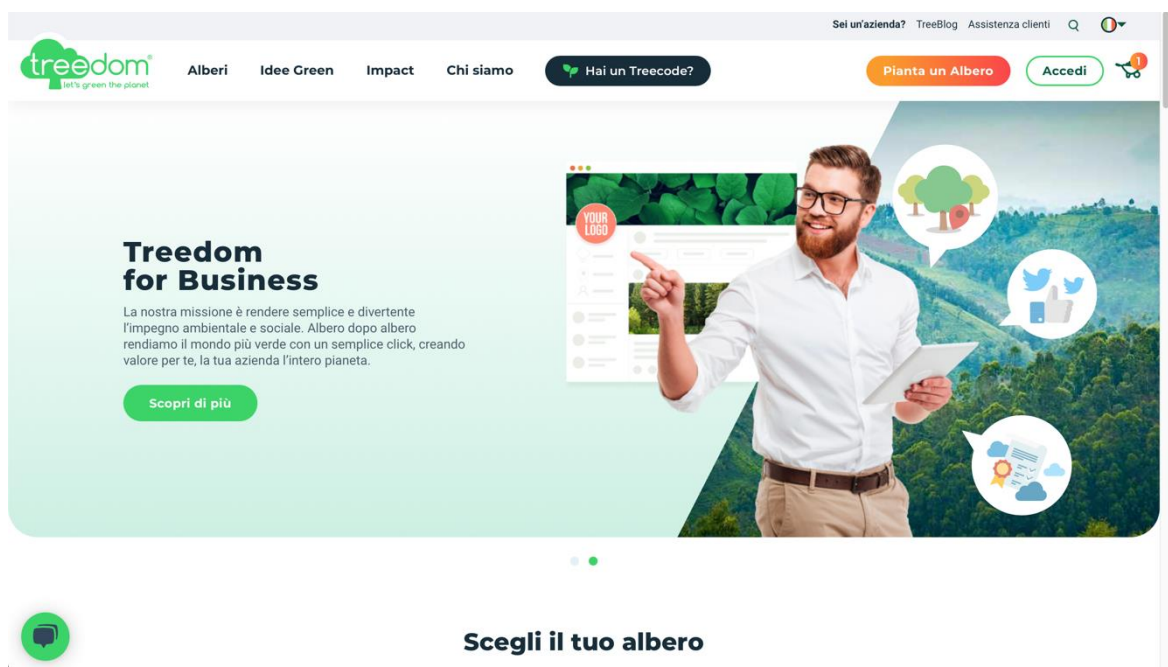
Sei un'azienda? TreeBlog Assistenza clienti

treedom
let's green the planet

Alberi Idee Green Impact Chi siamo Hai un Treecode?

Pianta un Albero Accedi 1

Treedom for Business

La nostra missione è rendere semplice e divertente l'impegno ambientale e sociale. Albero dopo albero rendiamo il mondo più verde con un semplice click, creando valore per te, la tua azienda l'intero pianeta.

Scopri di più

YOUR LOGO

Scegli il tuo albero